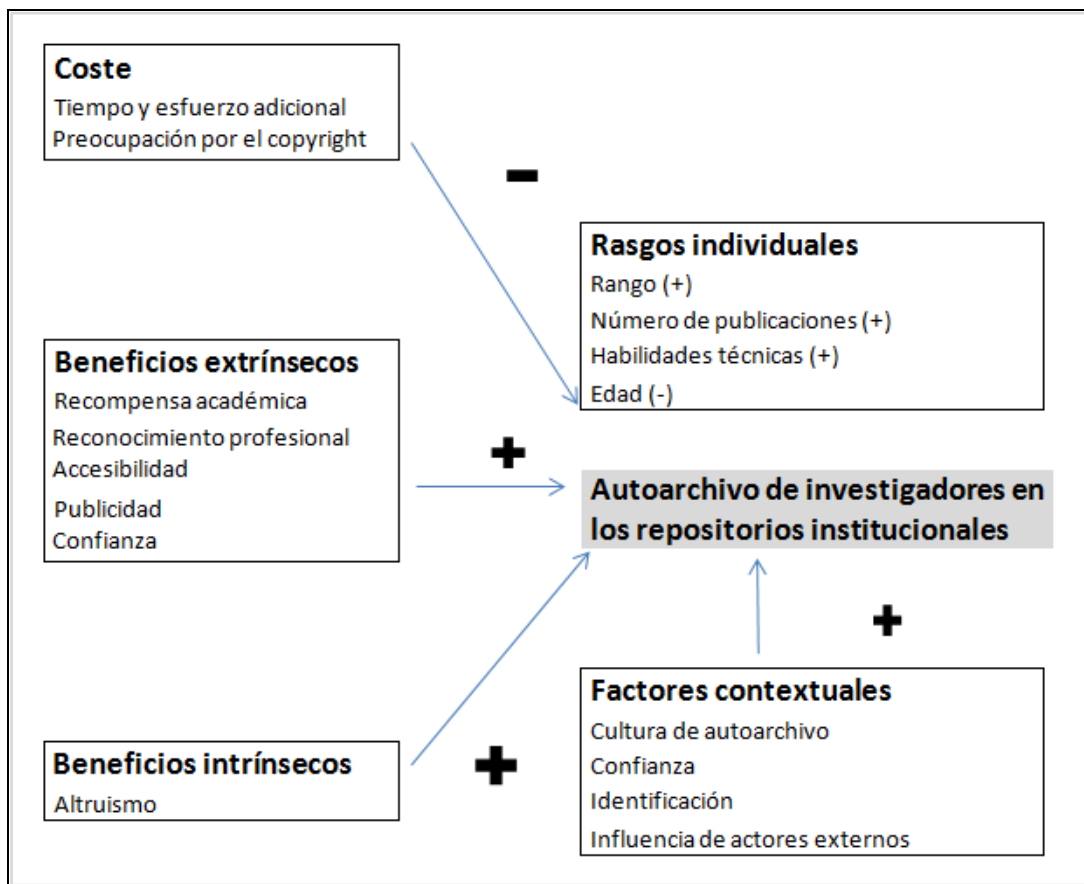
**Coste**
Tiempo y esfuerzo adicional
Preocupación por el copyright

−

**Rasgos individuales**
Rango (+)
Número de publicaciones (+)
Habilidades técnicas (+)
Edad (-)

**Beneficios extrínsecos**
Recompensa académica
Reconocimiento profesional
Accesibilidad
Publicidad
Confianza

+

**Autoarchivo de investigadores en los repositorios institucionales**

+

**Factores contextuales**
Cultura de autoarchivo
Confianza
Identificación
Influencia de actores externos

**Beneficios intrínsecos**
Altruismo

+